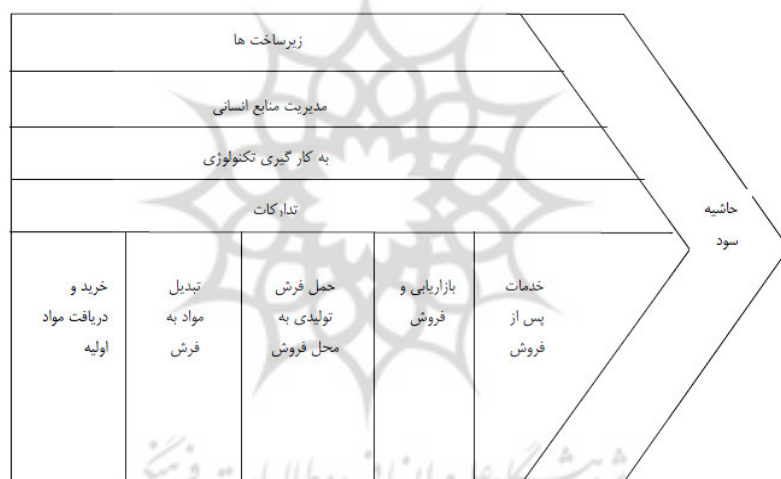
زیرساخت ها

مدیریت منابع انسانی

به کار گیری تکنولوژی

تدارکات

حاشیه سود

خرید و دریافت مواد اولیه

تبدیل مواد به فرش

حمل فرش تولیدی به محل فروش

بازاریابی و فروش

خدمات پس از فروش

پژوهشگاه علوم انسانی و مطالعات فرهنگی